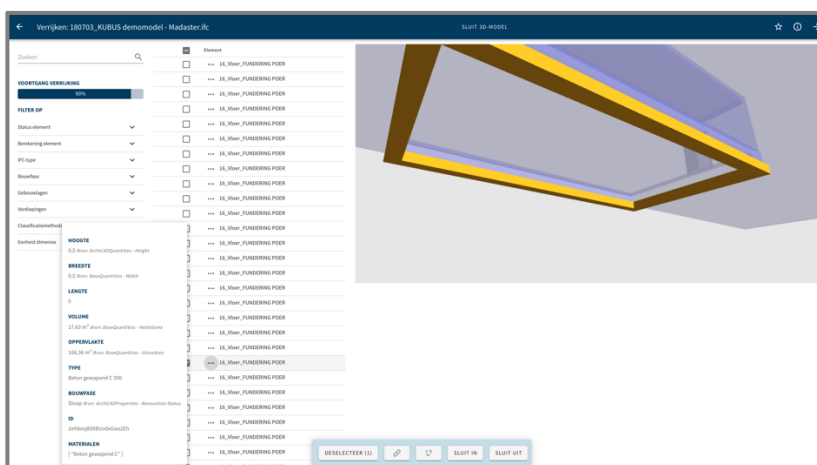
← Verrijken: 180703_KUBUS demomodel - Madaster.ifc

SLUIT 3D-MODEL

Zoeken

VOORTGANG VERRIJKING

90%

FILTER OP

Status element

Benaming element

IFC-type

Bouwfase

Gebouwlagen

Verdiepingen

Classificatiemethode

Eenheid dimensie

Element

16_Vloer_FUNDERING POER
16_Vloer_FUNDERING POER
16_Vloer_FUNDERING POER
16_Vloer_FUNDERING POER
16_Vloer_FUNDERING POER
16_Vloer_FUNDERING POER
16_Vloer_FUNDERING POER
16_Vloer_FUNDERING POER
16_Vloer_FUNDERING POER
16_Vloer_FUNDERING POER
16_Vloer_FUNDERING POER
16_Vloer_FUNDERING POER
16_Vloer_FUNDERING POER
16_Vloer_FUNDERING POER
16_Vloer_FUNDERING POER
16_Vloer_FUNDERING POER
16_Vloer_FUNDERING POER
16_Vloer_FUNDERING POER
16_Vloer_FUNDERING POER
16_Vloer_FUNDERING POER
16_Vloer_FUNDERING POER
16_Vloer_FUNDERING POER
16_Vloer_FUNDERING POER
16_Vloer_FUNDERING POER
16_Vloer_FUNDERING POER
16_Vloer_FUNDERING POER

HOOGTE
0,5 Bron: ArchiCADQuantities - Height

BREEDTE
0,5 Bron: BaseQuantities - Width

LENGTE
0

VOLUME
17,63 m³ Bron: BaseQuantities - NetVolume

OPPERVLAKTE
186,36 m² Bron: BaseQuantities - GrossArea

TYPE
Beton gewapend C 500

BOUWFASE
Sloop Bron: ArchiCADProperties - Renovation Status

ID
2eh0erg83lBUvdvGes2Eh

MATERIALEN
[ "Beton gewapend C" ]

DESELECTEER (1)

SLUIT IN

SLUIT UIT